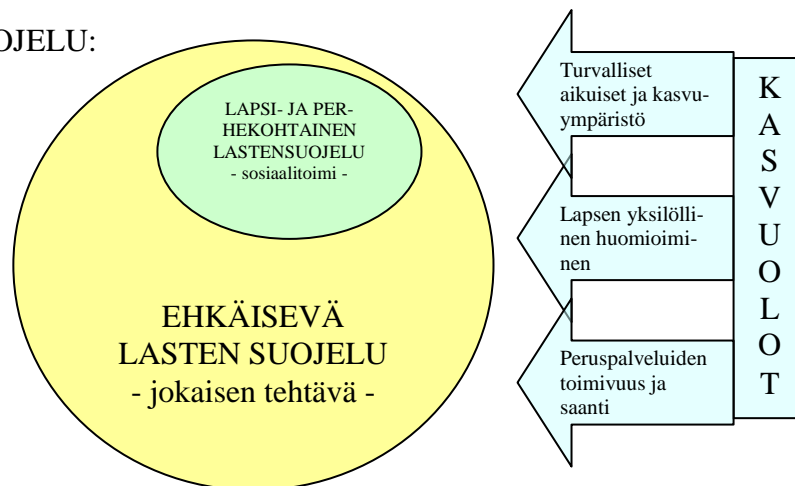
OJELU:

LAPSI- JA PERHEKOHTAINEN LASTENSUOJELU
- sosiaalitoimi -

EHKÄISEVÄ LASTEN SUOJELU
- jokaisen tehtävä -

Turvalliset aikuiset ja kasvuympäristö

Lapsen yksilöllinen huomioiminen

Peruspalveluiden toimivuus ja saanti

K
A
S
V
U
O
L
O
T